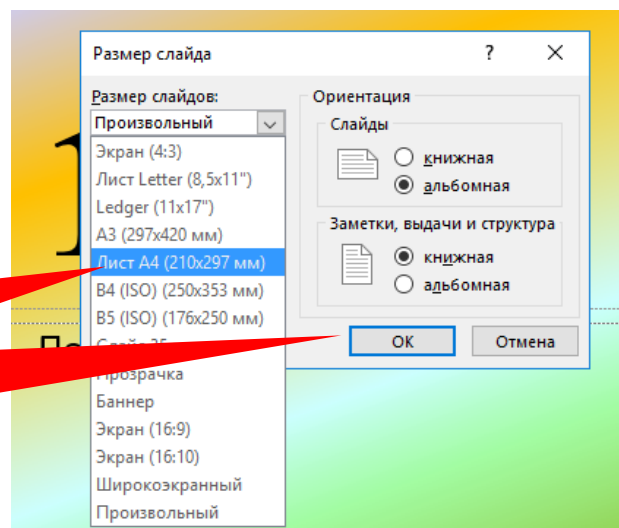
Размер слайда

?

✕

Размер слайдов:

Произвольный

Экран (4:3)

Лист Letter (8,5x11")

Ledger (11x17")

A3 (297x420 мм)

Лист A4 (210x297 мм)

B4 (ISO) (250x353 мм)

B5 (ISO) (176x250 мм)

Слайд 35 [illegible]

Прозрачка

Баннер

Экран (16:9)

Экран (16:10)

Широкоэкранный

Произвольный

Ориентация

Слайды

книжная

альбомная

Заметки, выдачи и структура

книжная

альбомная

OK

Отмена